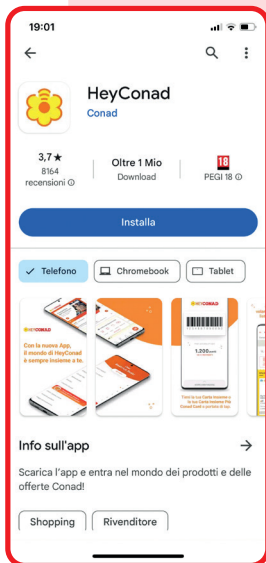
19:01

HeyConad
Conad

3,7 ★
8164 recensioni ⓘ

Oltre 1 Mio
Download

18
PEGI 18 ⓘ

Installa

Telefono
Chromebook
Tablet

HEYCONAD
Con la nuova App, il mondo di HeyConad è sempre insieme a te.

HEYCONAD
1.205
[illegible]

Info sull'app

Scarica l'app e entra nel mondo dei prodotti e delle offerte Conad!

Shopping
Rivenditore